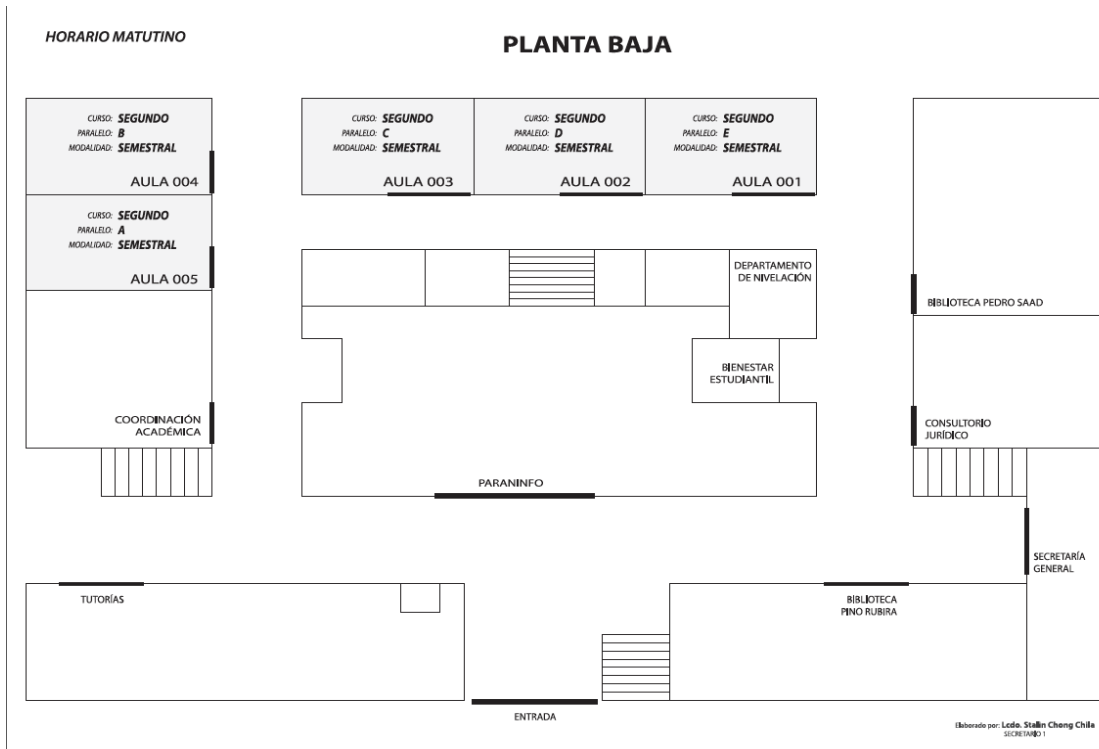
HORARIO MATUTINO

PLANTA BAJA

CURSO: SEGUNDO
PARALELO: B
MODALIDAD: SEMESTRAL
AULA 004

CURSO: SEGUNDO
PARALELO: C
MODALIDAD: SEMESTRAL
AULA 003

CURSO: SEGUNDO
PARALELO: D
MODALIDAD: SEMESTRAL
AULA 002

CURSO: SEGUNDO
PARALELO: E
MODALIDAD: SEMESTRAL
AULA 001

CURSO: SEGUNDO
PARALELO: A
MODALIDAD: SEMESTRAL
AULA 005

DEPARTAMENTO DE NIVELACIÓN

BIBLIOTECA PEDRO SAAD

BIENESTAR ESTUDIANTIL

COORDINACIÓN ACADÉMICA

CONSULTORIO JURÍDICO

PARANINFO

SECRETARÍA GENERAL

TUTORÍAS

BIBLIOTECA PINO RUBIRA

ENTRADA

Elaborado por: Lcdo. Stalin Chong Chila
SECRETARIO 1